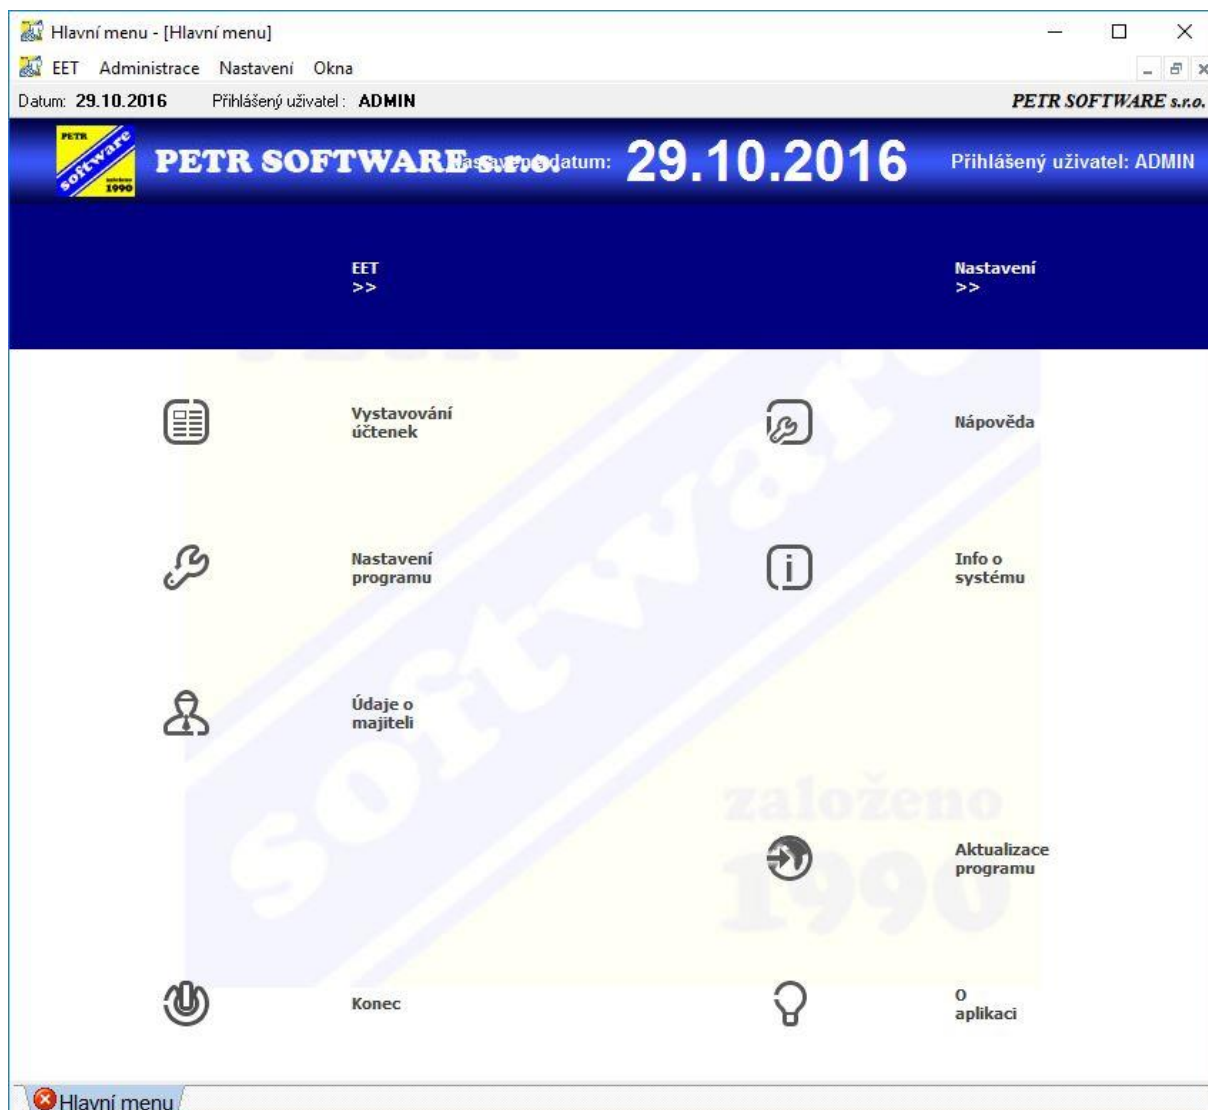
Hlavní menu - [Hlavní menu]

EET Administrace Nastavení Okna

Datum: 29.10.2016 Přihlášený uživatel: ADMIN PETR SOFTWARE s.r.o.

PETR software 1990

PETR SOFTWARE s.r.o. Nastavené datum: 29.10.2016 Přihlášený uživatel: ADMIN

EET >>

Nastavení >>

Vystavování účtenek

Nápověda

Nastavení programu

Info o systému

Údaje o majiteli

založeno 1990

Aktualizace programu

Konec

O aplikaci

Hlavní menu